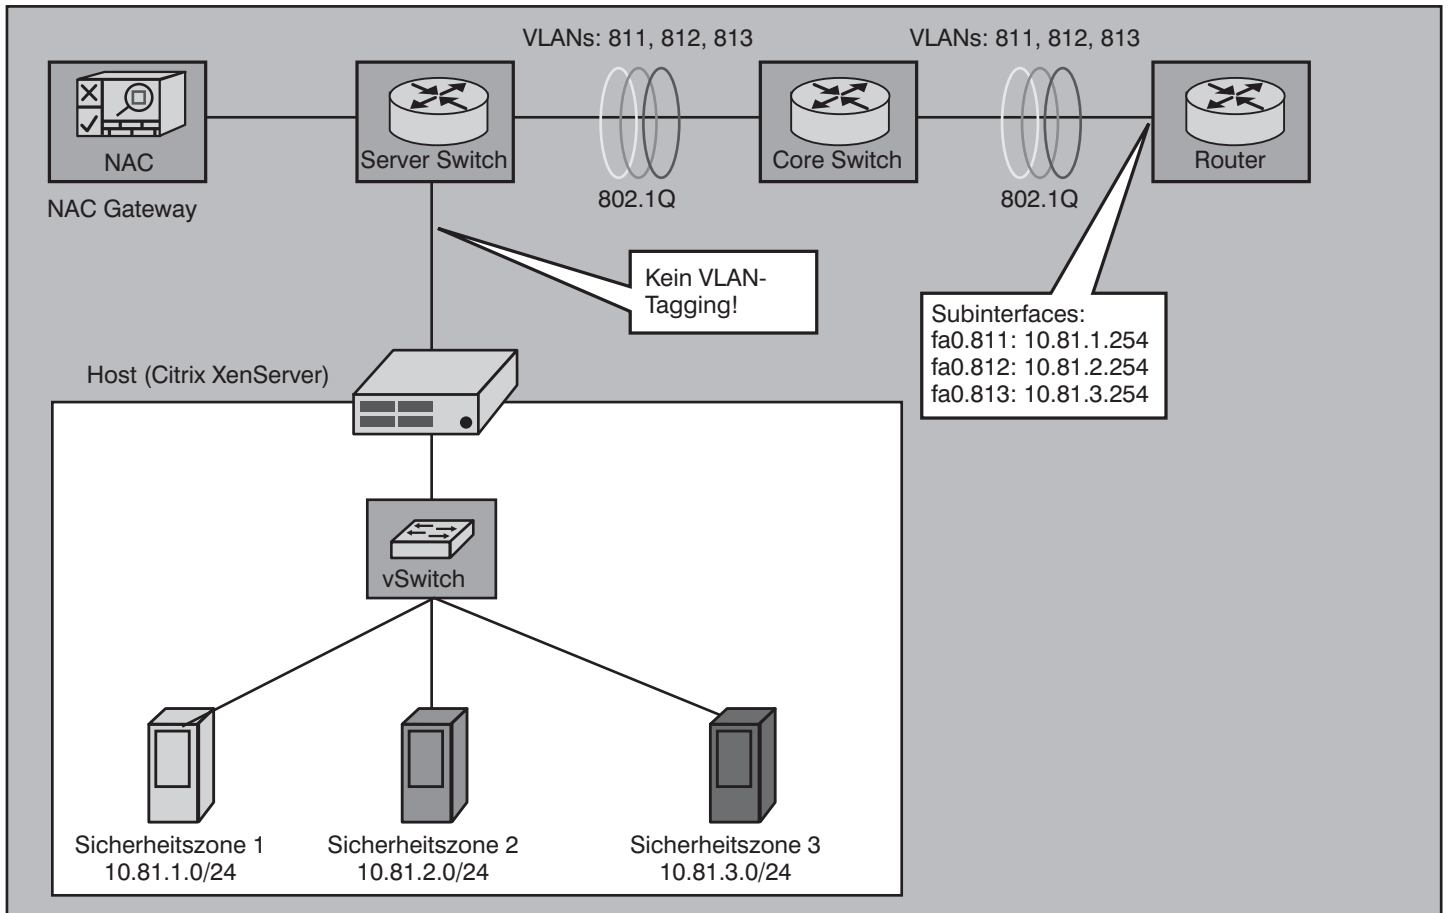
VLANs: 811, 812, 813

VLANs: 811, 812, 813

NAC

Server Switch

Core Switch

Router

NAC Gateway

802.1Q

802.1Q

Kein VLAN-Tagging!

Subinterfaces:
fa0.811: 10.81.1.254
fa0.812: 10.81.2.254
fa0.813: 10.81.3.254

Host (Citrix XenServer)

vSwitch

Sicherheitszone 1
10.81.1.0/24

Sicherheitszone 2
10.81.2.0/24

Sicherheitszone 3
10.81.3.0/24